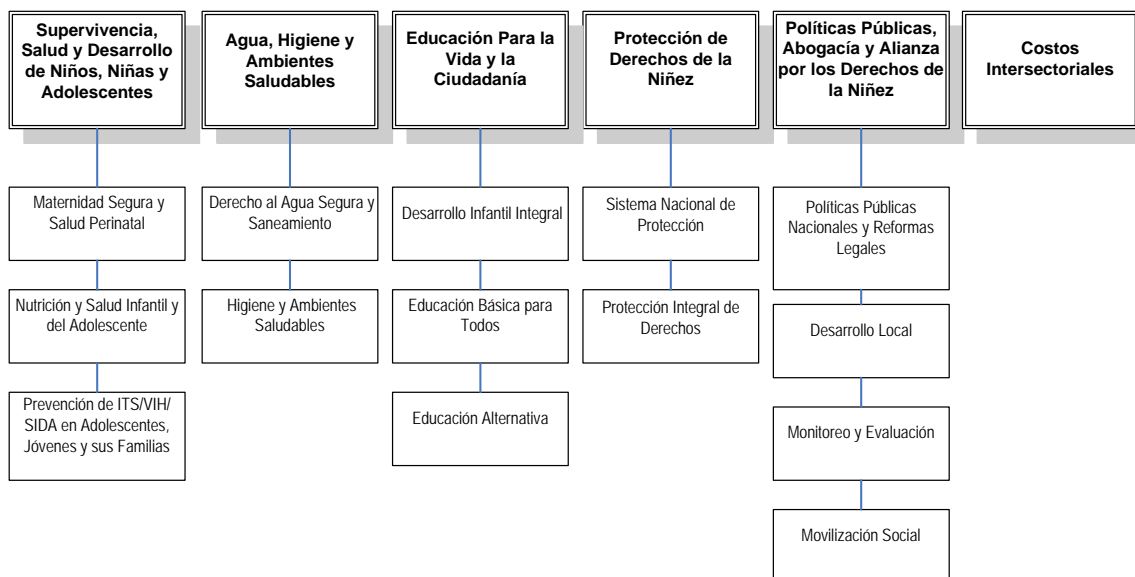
Supervivencia, Salud y Desarrollo de Niños, Niñas y Adolescentes

Maternidad Segura y Salud Perinatal

Nutrición y Salud Infantil y del Adolescente

Prevención de ITS/VIH/ SIDA en Adolescentes, Jóvenes y sus Familias

Agua, Higiene y Ambientes Saludables

Derecho al Agua Segura y Saneamiento

Higiene y Ambientes Saludables

Educación Para la Vida y la Ciudadanía

Desarrollo Infantil Integral

Educación Básica para Todos

Educación Alternativa

Protección de Derechos de la Niñez

Sistema Nacional de Protección

Protección Integral de Derechos

Políticas Públicas, Abogacía y Alianza por los Derechos de la Niñez

Políticas Públicas Nacionales y Reformas Legales

Desarrollo Local

Monitoreo y Evaluación

Movilización Social

Costos Intersectoriales